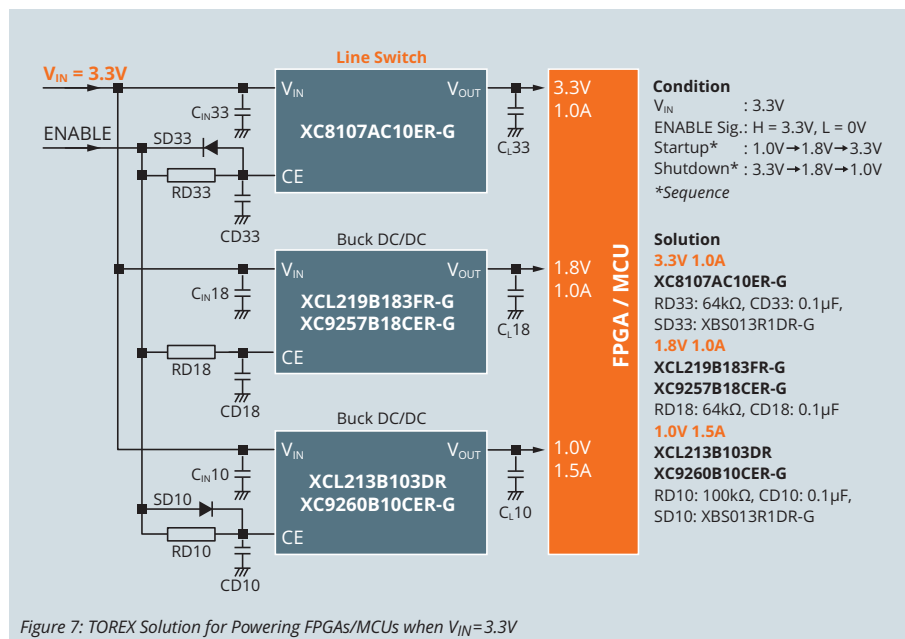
$V_{IN}$ = 3.3V

Line Switch

ENABLE

$V_{IN}$

$V_{OUT}$

$C_{IN}33$

SD33

XC8107AC10ER-G

RD33

CE

CD33

$C_L33$

3.3V
1.0A

Buck DC/DC

$V_{IN}$

$V_{OUT}$

$C_{IN}18$

XCL219B183FR-G
XC9257B18CER-G

RD18

CE

CD18

$C_L18$

1.8V
1.0A

Buck DC/DC

$V_{IN}$

$V_{OUT}$

$C_{IN}10$

SD10

XCL213B103DR
XC9260B10CER-G

RD10

CE

CD10

$C_L10$

1.0V
1.5A

FPGA / MCU

Condition
$V_{IN}$ : 3.3V
ENABLE Sig.: H = 3.3V, L = 0V
Startup* : 1.0V→1.8V→3.3V
Shutdown* : 3.3V→1.8V→1.0V
*Sequence

Solution
3.3V 1.0A
XC8107AC10ER-G
RD33: 64kΩ, CD33: 0.1µF,
SD33: XBS013R1DR-G
1.8V 1.0A
XCL219B183FR-G
XC9257B18CER-G
RD18: 64kΩ, CD18: 0.1µF
1.0V 1.5A
XCL213B103DR
XC9260B10CER-G
RD10: 100kΩ, CD10: 0.1µF,
SD10: XBS013R1DR-G

Figure 7: TOREX Solution for Powering FPGAs/MCUs when $V_{IN}$=3.3V